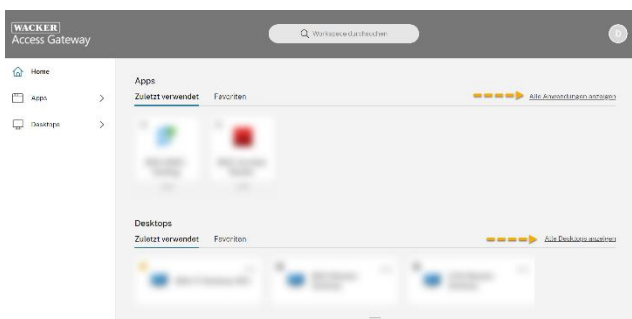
WACKER
Access Gateway

Workspace durchsuchen

D

Home

Apps

Desktops

Apps

Zuletzt verwendet

Favoriten

Alle Anwendungen anzeigen

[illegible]

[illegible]

Desktops

Zuletzt verwendet

Favoriten

Alle Desktops anzeigen

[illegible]

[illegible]

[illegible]